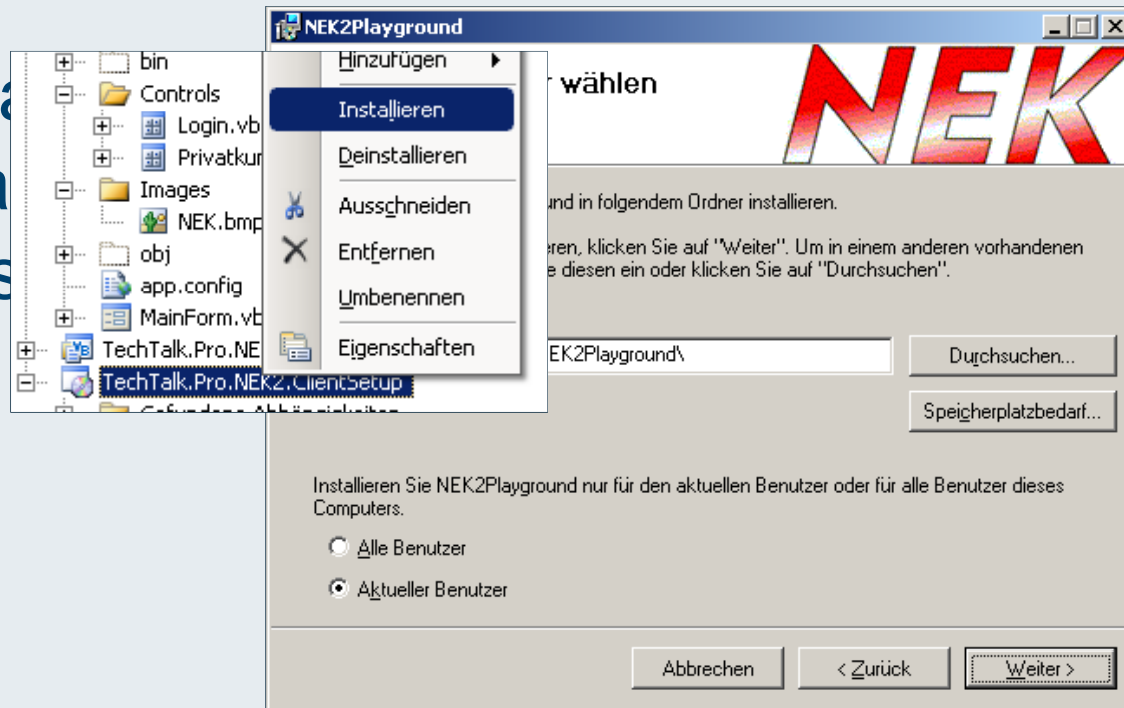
NEK2Playground

r wählen

NEK

und in folgendem Ordner installieren.

eren, klicken Sie auf "Weiter". Um in einem anderen vorhandenen e diesen ein oder klicken Sie auf "Durchsuchen".

EK2Playground\

Durchsuchen...

Speicherplatzbedarf...

Installieren Sie NEK2Playground nur für den aktuellen Benutzer oder für alle Benutzer dieses Computers.

Alle Benutzer

Aktueller Benutzer

Abbrechen

< Zurück

Weiter >

bin
Controls
Login.vb
Privatkun
Images
NEK.bmp
obj
app.config
MainForm.vb
TechTalk.Pro.NE
TechTalk.Pro.NEK2.ClientSetup
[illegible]

Hinzufügen
Installieren
Deinstallieren
Ausschneiden
Entfernen
Umbenennen
Eigenschaften